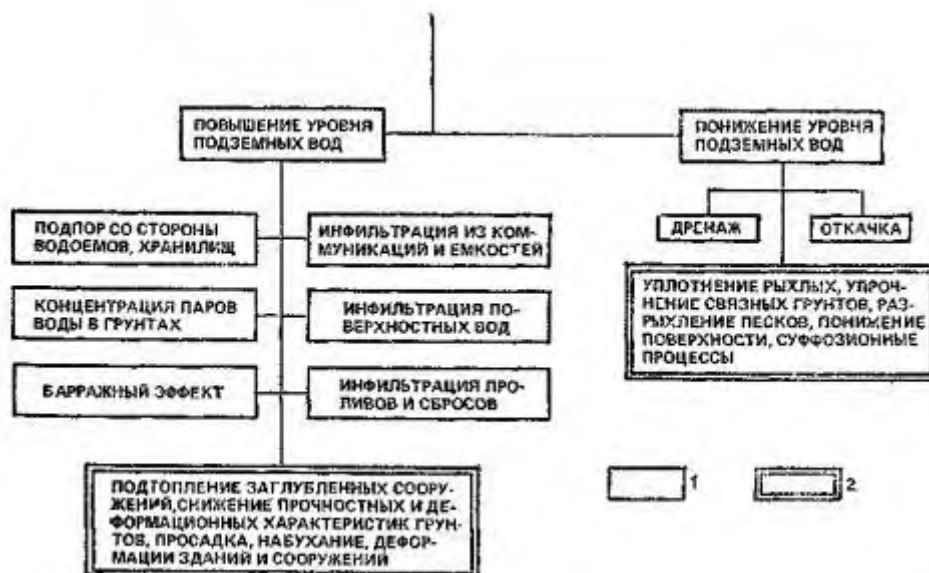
ПОВЫШЕНИЕ УРОВНЯ ПОДЗЕМНЫХ ВОД

ПОНИЖЕНИЕ УРОВНЯ ПОДЗЕМНЫХ ВОД

ПОДПОР СО СТОРОНЫ ВОДОЕМОВ, ХРАНИЛИЩ

ИНФИЛЬТРАЦИЯ ИЗ КОММУНИКАЦИЙ И ЕМКОСТЕЙ

ДРЕНАЖ

ОТКАЧКА

КОНЦЕНТРАЦИЯ ПАРОВ ВОДЫ В ГРУНТАХ

ИНФИЛЬТРАЦИЯ ПОВЕРХНОСТНЫХ ВОД

УПЛОТНЕНИЕ РЫХЛЫХ, УПРОЧНЕНИЕ СВЯЗНЫХ ГРУНТОВ, РАЗРЫХЛЕНИЕ ПЕСКОВ, ПОНИЖЕНИЕ ПОВЕРХНОСТИ, СУФФОЗИОННЫЕ ПРОЦЕССЫ

БАРРАЖНЫЙ ЭФФЕКТ

ИНФИЛЬТРАЦИЯ ПРОЛИВОВ И СБРОСОВ

ПОДТОПЛЕНИЕ ЗАГЛУБЛЕННЫХ СООРУЖЕНИЙ,СНИЖЕНИЕ ПРОЧНОСТНЫХ И ДЕФОРМАЦИОННЫХ ХАРАКТЕРИСТИК ГРУНТОВ, ПРОСАДКА, НАБУХАНИЕ, ДЕФОРМАЦИИ ЗДАНИЙ И СООРУЖЕНИЙ

1

2